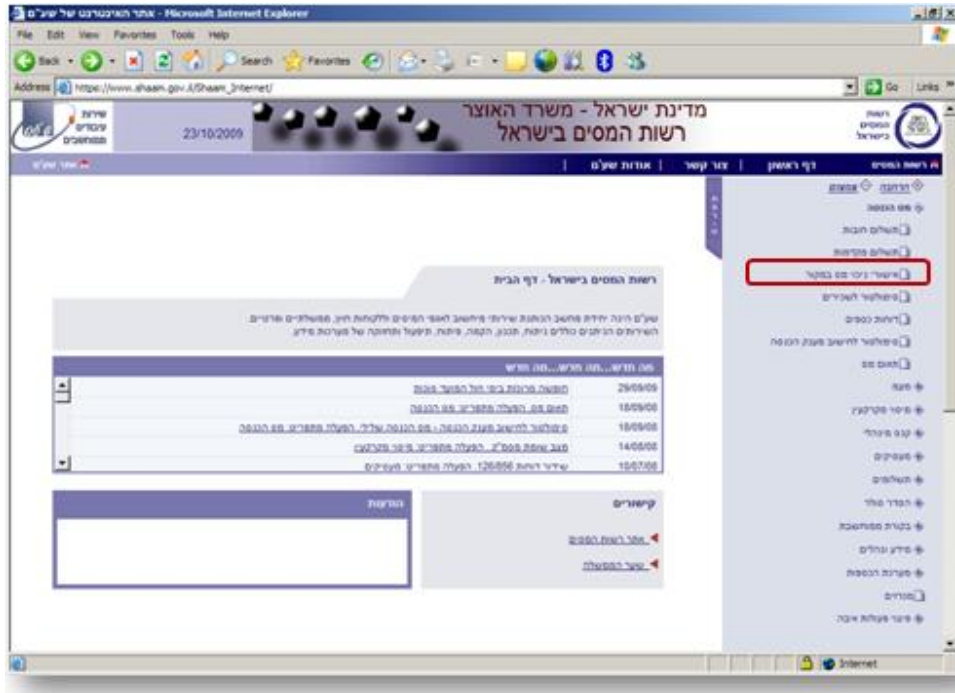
אתר האינטרנט של שע"ם - Microsoft Internet Explorer

File Edit View Favorites Tools Help

Back Search Favorites

Address https://www.shaam.gov.il/Shaam_Internet/

Go Links

שירות עיבודים ממוכנים

23/10/2009

מדינת ישראל - משרד האוצר
רשות המסים בישראל

רשות המסים בישראל

אתר שע"ם

רשות המסים | דף ראשון | צור קשר | אודות שע"ם

הדרכה אגפים

מס הכנסה

תשלום חובות

תשלום מקדמות

אישור ניכוי מס במקור

סימולטור לשכירים

דוחות כספים

סימולטור לחישוב מענק הכנסה

תיאום מס

מע"מ

מיסוי מקרקעין

קנס מינהלי

מעסיקים

תשלומים

הסדר מוקד

בקרות ממוחשבות

מידע ונהלים

מערכת הכספות

מכרזים

פיצוי פעולות איבה

רשות המסים בישראל - דף הבית

שע"ם הינה יחידת מחשוב הנותנת שירותי מיחשוב לאגפי המסים וללקוחות חוץ, ממשלתיים ופרטיים. השירותים הניתנים כוללים ניתוח, תכנון, הקמה, פיתוח, תיפעול ותחזוקה של מערכות מידע.

מה חדש...מה חדש...מה חדש

| 29/09/09 | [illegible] |
|---|---|
| 18/09/09 | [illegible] |
| 18/09/09 | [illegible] |
| 14/08/09 | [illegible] |
| 10/07/09 | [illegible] |

קישורים

אתר רשות המסים

שער הממשלה

הודעות

Internet